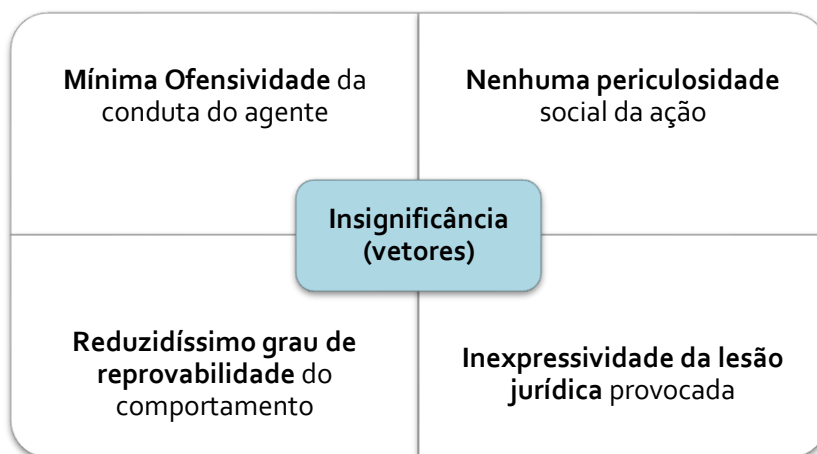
Mínima Ofensividade da conduta do agente

Nenhuma periculosidade social da ação

Insignificância (vetores)

Reduzidíssimo grau de reprovabilidade do comportamento

Inexpressividade da lesão jurídica provocada